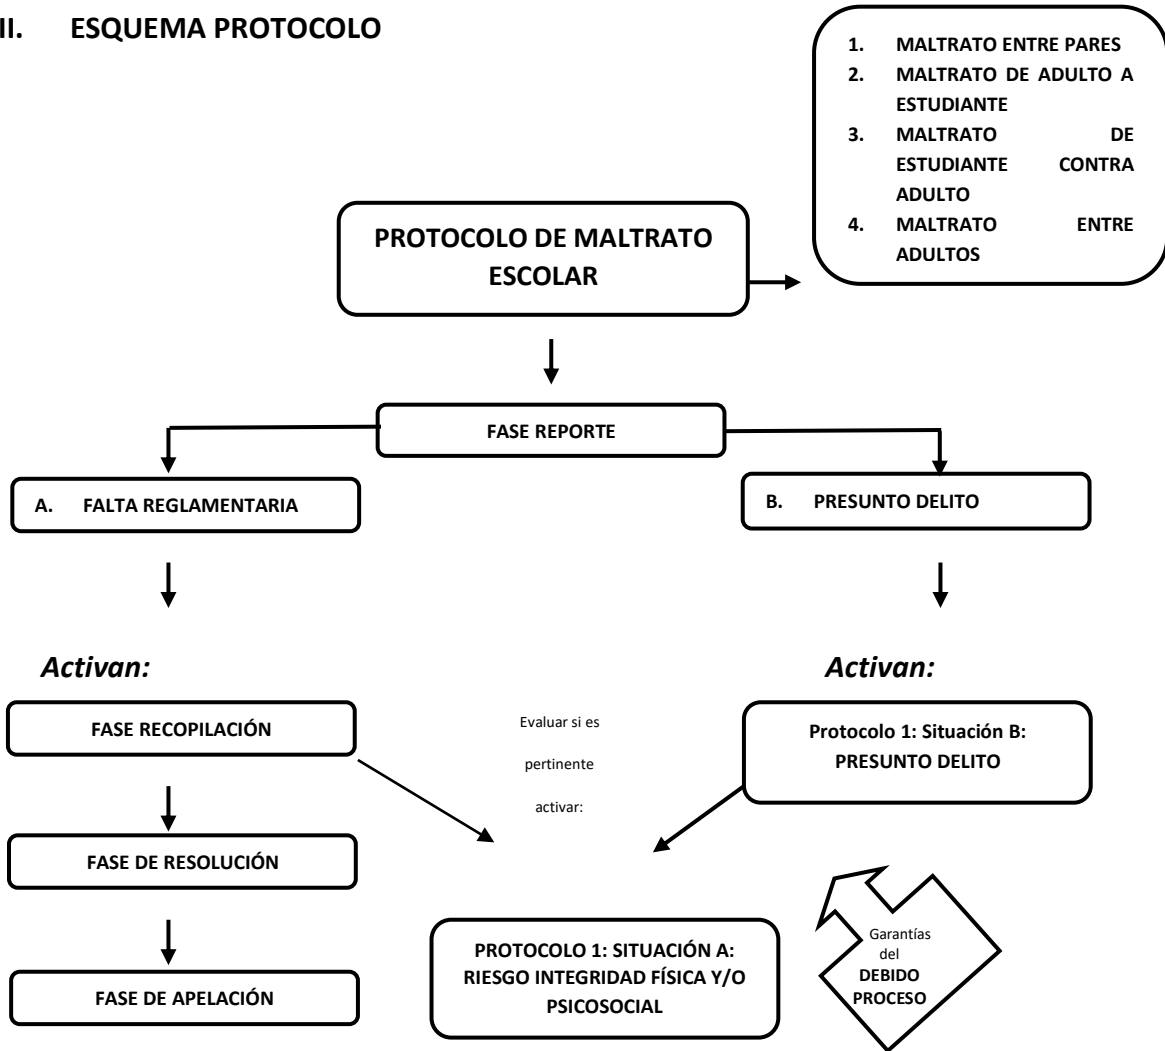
II. ESQUEMA PROTOCOLO

1. MALTRATO ENTRE PARES
2. MALTRATO DE ADULTO A ESTUDIANTE
3. MALTRATO DE ESTUDIANTE CONTRA ADULTO
4. MALTRATO ENTRE ADULTOS

PROTOCOLO DE MALTRATO ESCOLAR

FASE REPORTE

A. FALTA REGLAMENTARIA

B. PRESUNTO DELITO

Activan:

Activan:

FASE RECOPILACIÓN

Evaluar si es pertinente activar:

Protocolo 1: Situación B: PRESUNTO DELITO

FASE DE RESOLUCIÓN

FASE DE APELACIÓN

PROTOCOLO 1: SITUACIÓN A: RIESGO INTEGRIDAD FÍSICA Y/O PSICOSOCIAL

Garantías del DEBIDO PROCESO